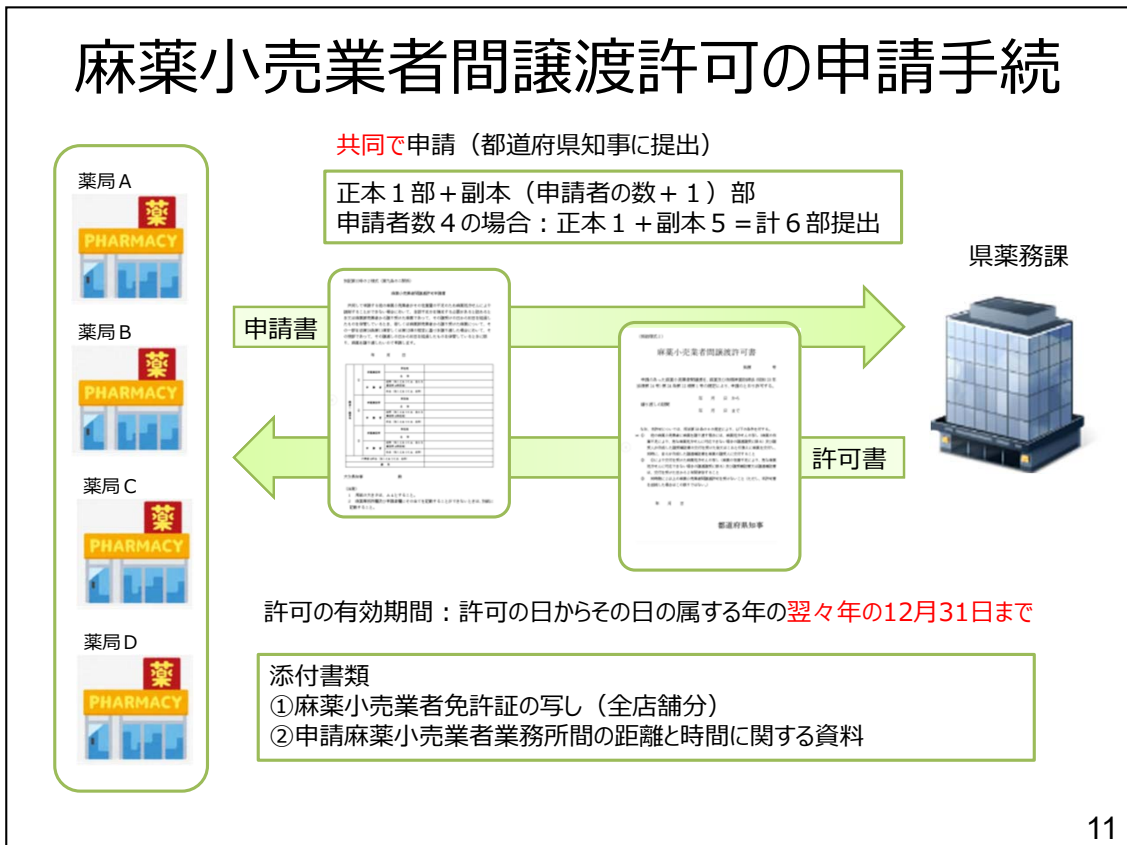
麻薬小売業者間譲渡許可の申請手続

共同で申請（都道府県知事に提出）

正本１部＋副本（申請者の数＋１）部
申請者数４の場合：正本１＋副本５＝計６部提出

薬局Ａ
薬
PHARMACY

薬局Ｂ
薬
PHARMACY

薬局Ｃ
薬
PHARMACY

薬局Ｄ
薬
PHARMACY

申請書

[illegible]

麻薬小売業者間譲渡許可書

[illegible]

都道府県知事

許可書

県薬務課

許可の有効期間：許可の日からその日の属する年の翌々年の12月31日まで

添付書類
①麻薬小売業者免許証の写し（全店舗分）
②申請麻薬小売業者業務所間の距離と時間に関する資料

11